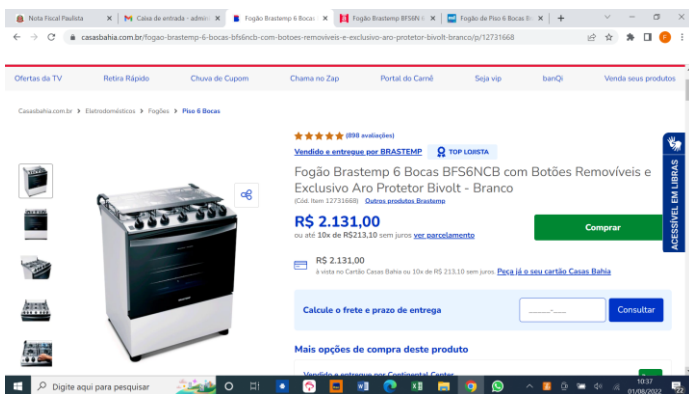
Nota Fiscal Paulista | Caixa de entrada - admin | Fogão Brastemp 6 Bocas | Fogão Brastemp BFS6N | Fogão de Piso 6 Bocas | +

casasbahia.com.br/fogao-brastemp-6-bocas-bfs6ncb-com-botoes-removiveis-e-exclusivo-aro-protetor-bivolt-branco/p/12731668

Ofertas da TV | Retira Rápido | Chuva de Cupom | Chama no Zap | Portal do Carnê | Seja vip | banQi | Venda seus produtos

Casasbahia.com.br › Eletrodomésticos › Fogões › Piso 6 Bocas

(898 avaliações)

Vendido e entregue por BRASTEMP | TOP LOJISTA

Fogão Brastemp 6 Bocas BFS6NCB com Botões Removíveis e Exclusivo Aro Protetor Bivolt - Branco

(Cód. Item 12731668) Outros produtos Brastemp

R$ 2.131,00

ou até 10x de R$213,10 sem juros ver parcelamento

Comprar

R$ 2.131,00

à vista no Cartão Casas Bahia ou 10x de R$ 213,10 sem juros Peça já o seu cartão Casas Bahia

Calcule o frete e prazo de entrega | _____-___ | Consultar

Mais opções de compra deste produto

Vendido e entregue por Continental Center

ACESSÍVEL EM LIBRAS

Digite aqui para pesquisar

10:37
01/08/2022